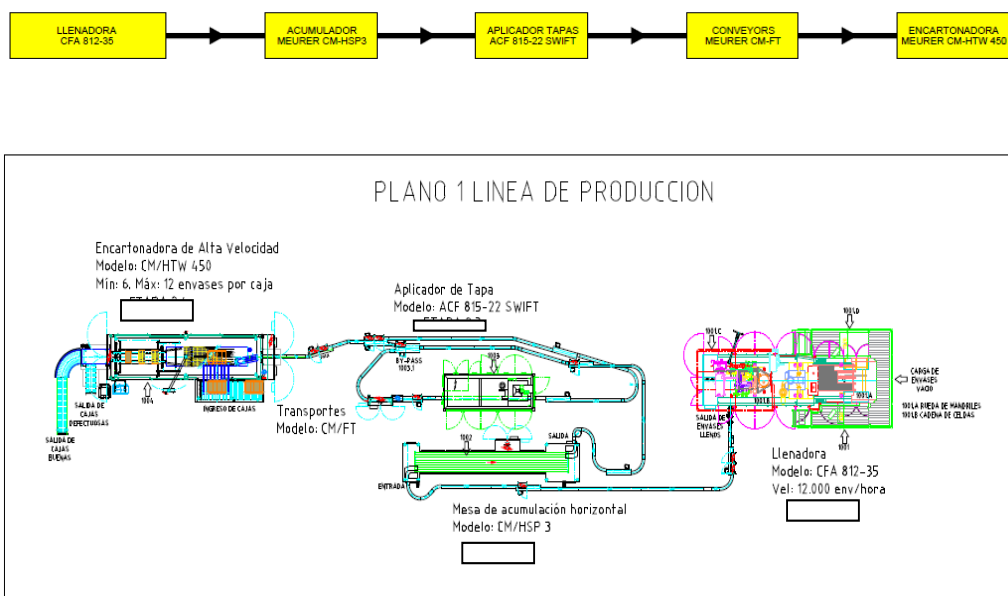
LLENADORA
CFA 812-35

ACUMULADOR
MEURER CM-HSP3

APLICADOR TAPAS
ACF 815-22 SWIFT

CONVEYORS
MEURER CM-FT

ENCARTONADORA
MEURER CM-HTW 450

PLANO 1 LINEA DE PRODUCCION

Encartonadora de Alta Velocidad
Modelo: CM/HTW 450
Mín: 6, Máx: 12 envases por caja

SALIDA DE CAJAS DEFECTUOSAS

SALIDA DE CAJAS BUENAS

1004

INGRESO DE CAJAS

Transportes
Modelo: CM/FT

Aplicador de Tapa
Modelo: ACF 815-22 SWIFT

BY-PASS
1003.1

1003

1002

SALIDA

ENTRADA

Mesa de acumulación horizontal
Modelo: CM/HSP 3

1001C

1001D

1001B

1001A

1001

SALIDA DE ENVASES LLENOS

CARGA DE ENVASES VACIO

1001A RUEDA DE MANDRILES
1001B CADENA DE CELDAS

Llenadora
Modelo: CFA 812-35
Vel: 12.000 env/hora